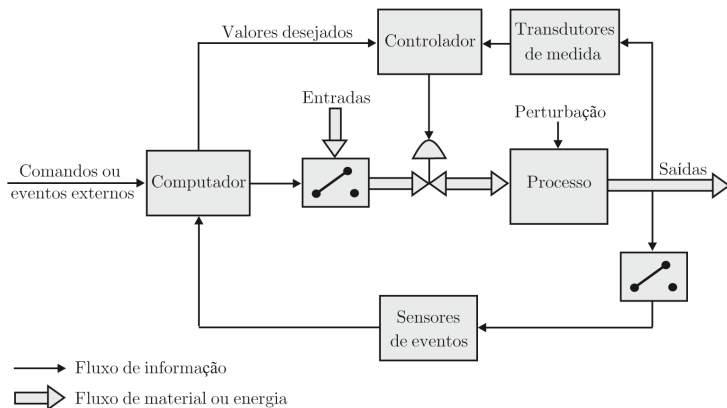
Valores desejados

Controlador

Transdutores de medida

Entradas

Perturbação

Comandos ou eventos externos

Computador

Processo

Saídas

Sensores de eventos

Fluxo de informação

Fluxo de material ou energia